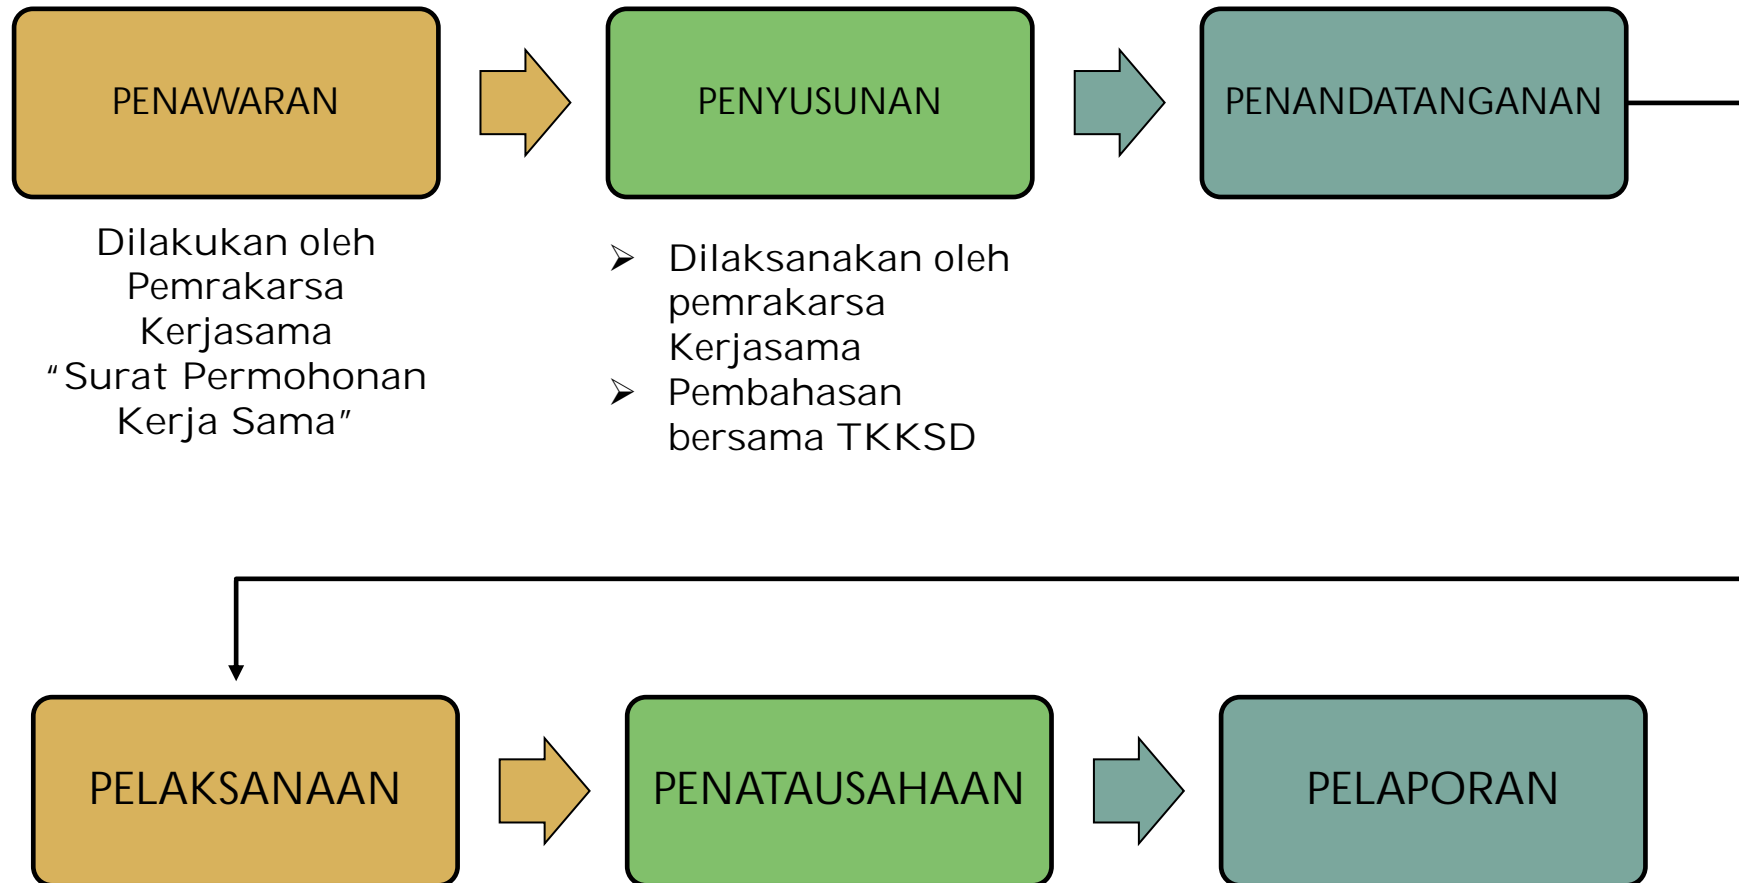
PENAWARAN

PENYUSUNAN

PENANDATANGANAN

Dilakukan oleh Pemrakarsa Kerjasama "Surat Permohonan Kerja Sama"

➤ Dilaksanakan oleh pemrakarsa Kerjasama
➤ Pembahasan bersama TKKSD

PELAKSANAAN

PENATAUSAHAAN

PELAPORAN